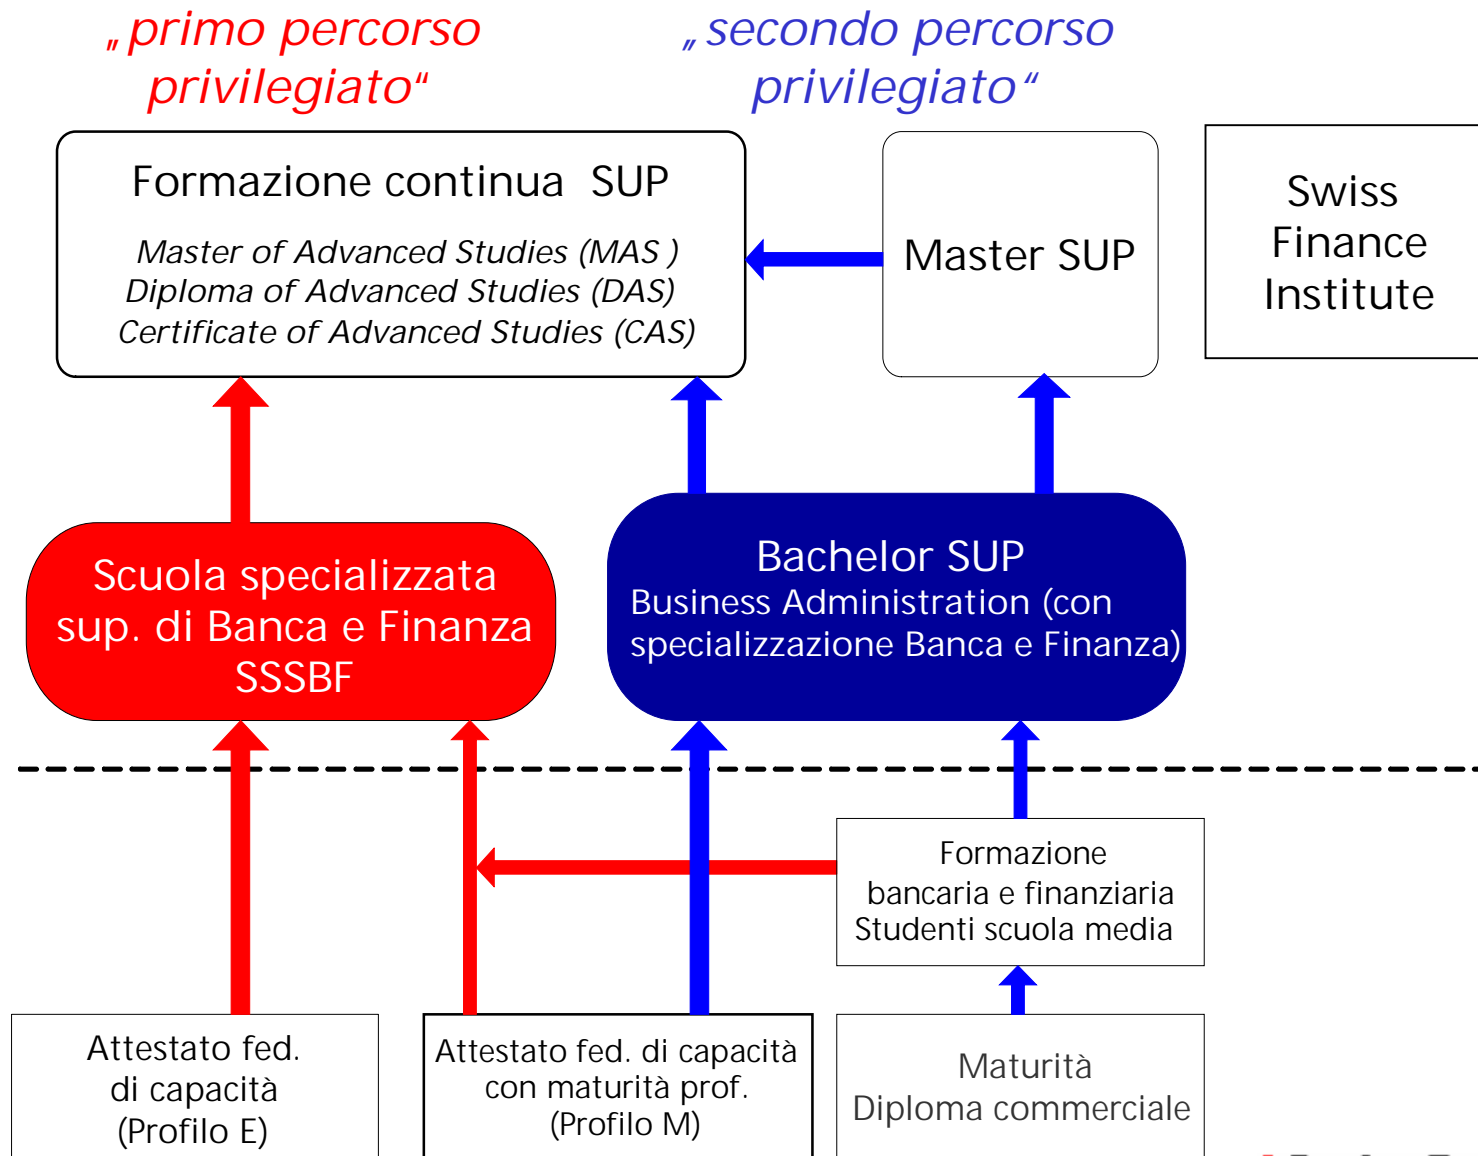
„primo percorso privilegiato"

„secondo percorso privilegiato"

Formazione continua SUP

Master of Advanced Studies (MAS )
Diploma of Advanced Studies (DAS)
Certificate of Advanced Studies (CAS)

Master SUP

Swiss Finance Institute

Scuola specializzata sup. di Banca e Finanza SSSBF

Bachelor SUP
Business Administration (con specializzazione Banca e Finanza)

Formazione bancaria e finanziaria Studenti scuola media

Attestato fed. di capacità (Profilo E)

Attestato fed. di capacità con maturità prof. (Profilo M)

Maturità
Diploma commerciale